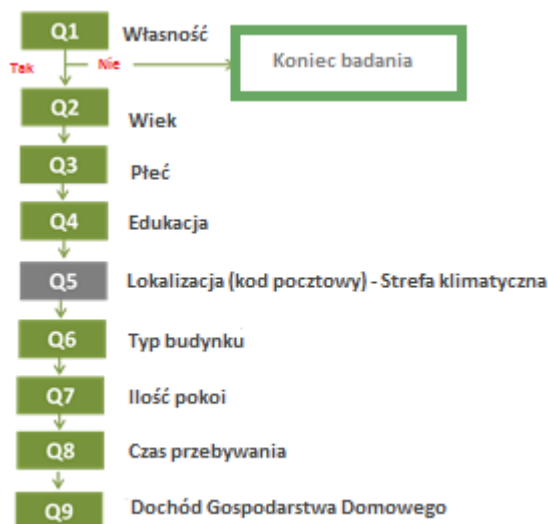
Q1 Własność

Tak

Nie

Koniec badania

Q2 Wiek

Q3 Płeć

Q4 Edukacja

Q5 Lokalizacja (kod pocztowy) - Strefa klimatyczna

Q6 Typ budynku

Q7 Ilość pokoi

Q8 Czas przebywania

Q9 Dochód Gospodarstwa Domowego